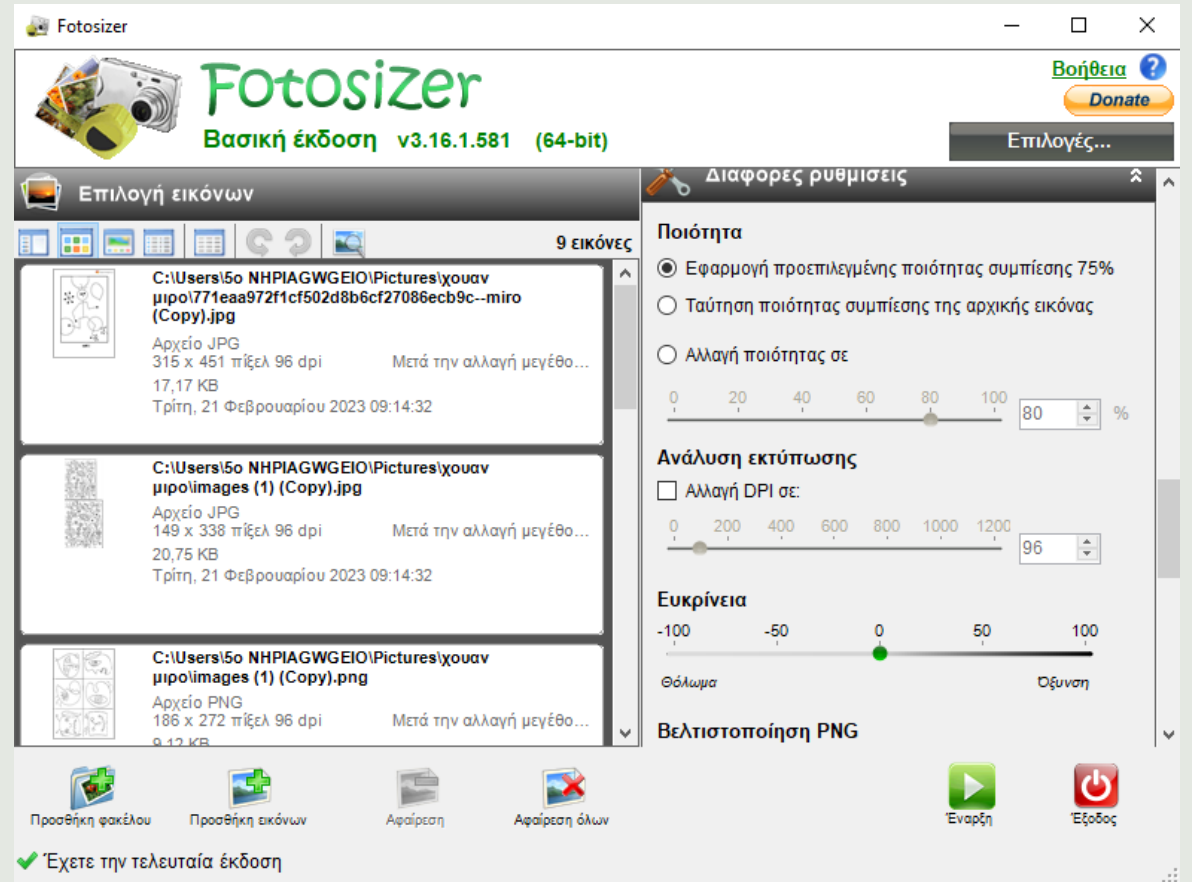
Fotosizer

Fotosizer
Βασική έκδοση v3.16.1.581 (64-bit)

Βοήθεια
Donate
Επιλογές...

Επιλογή εικόνων

9 εικόνες

C:\Users\5o NHPIAGWGEIO\Pictures\χουαν μιρο\771eaa972f1cf502d8b6cf27086ecb9c--miro (Copy).jpg
Αρχείο JPG
315 x 451 πίξελ 96 dpi
Μετά την αλλαγή μεγέθο...
17,17 KB
Τρίτη, 21 Φεβρουαρίου 2023 09:14:32

C:\Users\5o NHPIAGWGEIO\Pictures\χουαν μιρο\images (1) (Copy).jpg
Αρχείο JPG
149 x 338 πίξελ 96 dpi
Μετά την αλλαγή μεγέθο...
20,75 KB
Τρίτη, 21 Φεβρουαρίου 2023 09:14:32

C:\Users\5o NHPIAGWGEIO\Pictures\χουαν μιρο\images (1) (Copy).png
Αρχείο PNG
186 x 272 πίξελ 96 dpi
Μετά την αλλαγή μεγέθο...
9,12 KB

Διαφορες ρυθμισεις

Ποιότητα
Εφαρμογή προεπιλεγμένης ποιότητας συμπίεσης 75%
Ταύτηση ποιότητας συμπίεσης της αρχικής εικόνας
Αλλαγή ποιότητας σε
0 20 40 60 80 100
80 %

Ανάλυση εκτύπωσης
Αλλαγή DPI σε:
0 200 400 600 800 1000 1200
96

Ευκρίνεια
-100 -50 0 50 100
Θόλωμα
Όξυνση

Βελτιστοποίηση PNG

Προσθήκη φακέλου
Προσθήκη εικόνων
Αφαίρεση
Αφαίρεση όλων
Έναρξη
Έξοδος

Έχετε την τελευταία έκδοση